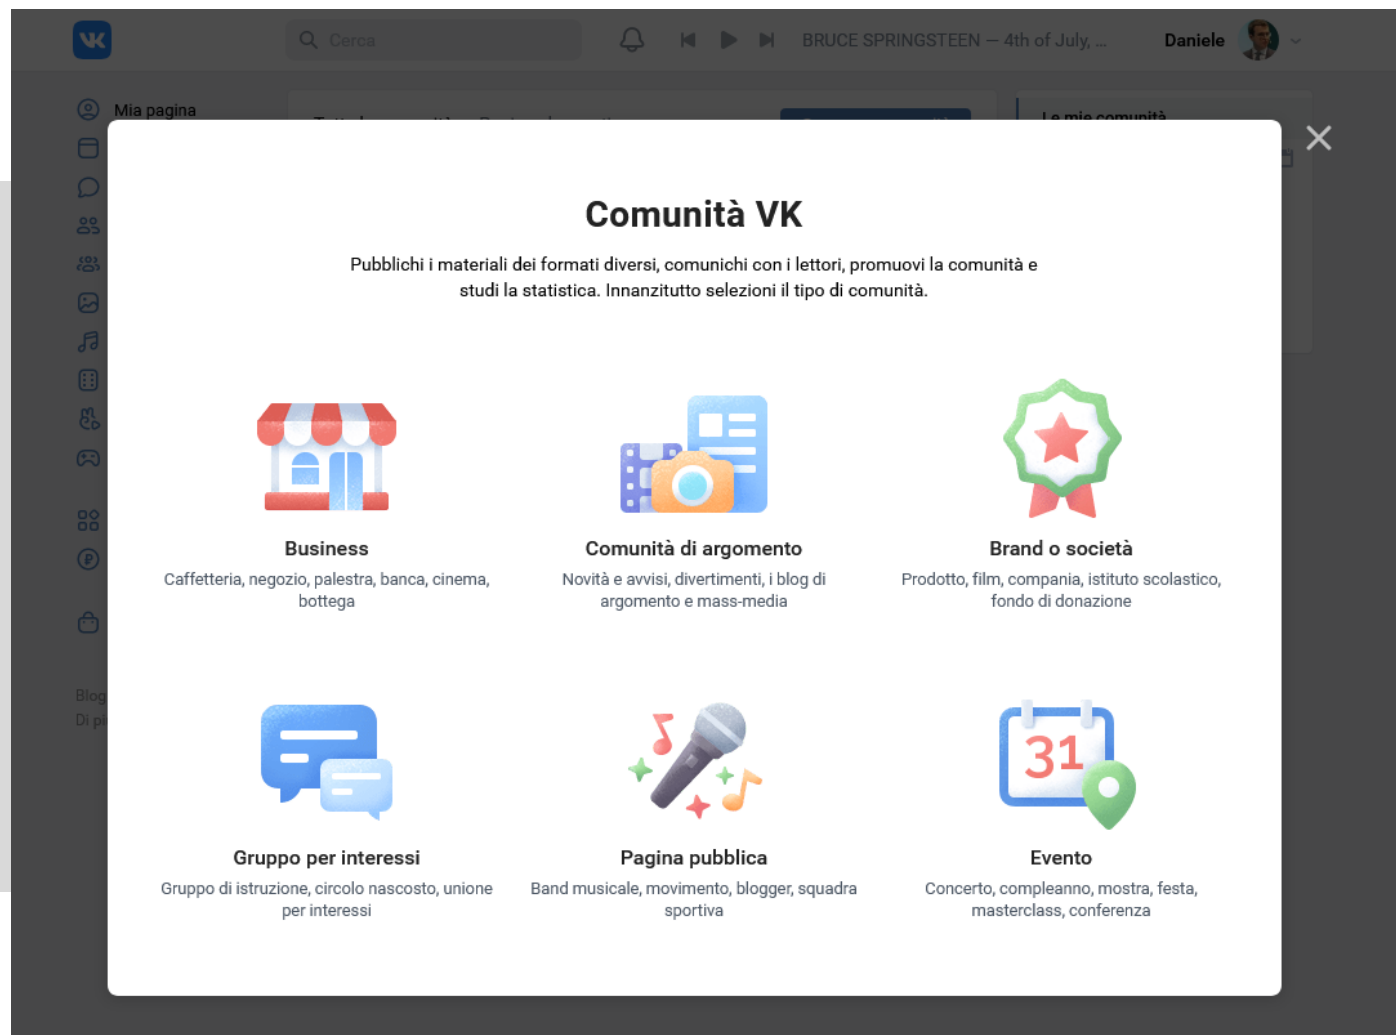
Cerca

BRUCE SPRINGSTEEN — 4th of July, ...

Daniele

Mia pagina

Le mie comunità

Blog
Di pi

Comunità VK

Pubblichi i materiali dei formati diversi, comunichi con i lettori, promuovi la comunità e studi la statistica. Innanzitutto selezioni il tipo di comunità.

Business
Caffetteria, negozio, palestra, banca, cinema, bottega

Comunità di argomento
Novità e avvisi, divertimenti, i blog di argomento e mass-media

Brand o società
Prodotto, film, compania, istituto scolastico, fondo di donazione

Gruppo per interessi
Gruppo di istruzione, circolo nascosto, unione per interessi

Pagina pubblica
Band musicale, movimento, blogger, squadra sportiva

31

Evento
Concerto, compleanno, mostra, festa, masterclass, conferenza